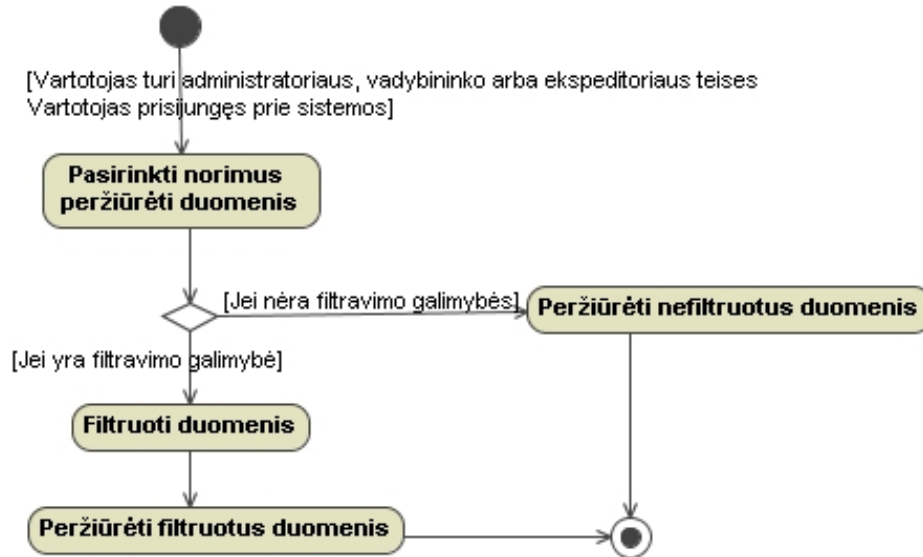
[Vartotojas turi administratoriaus, vadybininko arba ekspeditoriaus teises Vartotojas prisijungęs prie sistemos]

Pasirinkti norimus peržiūrėti duomenis

[Jei nėra filtravimo galimybės]

Peržiūrėti nefiltruotus duomenis

[Jei yra filtravimo galimybė]

Filtruoti duomenis

Peržiūrėti filtruotus duomenis